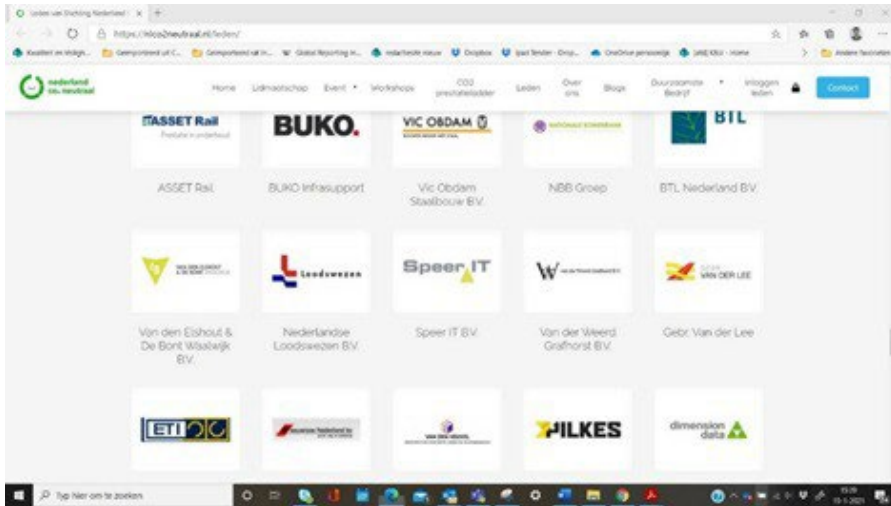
Leden van Stichting Nederland | × +

https://nlco2neutraal.nl/leden/

Kwaliteit en Veiligh... Geïmporteerd uit C... Geïmporteerd uit In... Global Reporting In... redactiesite nieuw Dropbox Ipad Tender - Drop... OneDrive persoonlijk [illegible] - Home Andere favorieten

nederland co2 neutraal

Home Lidmaatschap Event Workshops CO2 prestatieladder Leden Over ons Blogs Duurzaamste Bedrijf Inloggen leden Contact

ASSET Rail
Prestaties in onderhoud

BUKO.

VIC OBDAM

BTL

ASSET Rail

BUKO Infrasupport

Vic Obdam Staalbouw B.V.

NBB Groep

BTL Nederland B.V.

Loodswezen

Speer IT

GEBR. VAN DER LEE

Van den Eishout & De Bont Waalwijk B.V.

Nederlandse Loodswezen B.V.

Speer IT B.V.

Van der Weerd Grafhorst B.V.

Gebr. Van der Lee

ETI

HILKES

dimension data

Typ hier om te zoeken

15:39
10-1-2021